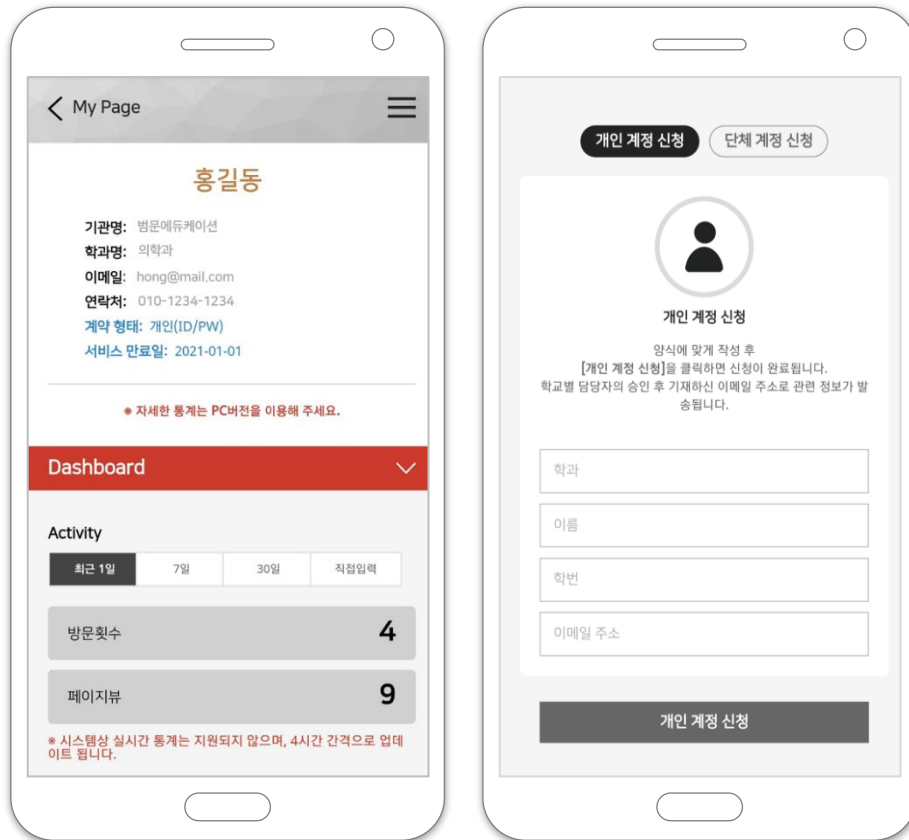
My Page

홍길동

기관명: 범문에듀케이션
학과명: 의학과
이메일: hong@mail.com
연락처: 010-1234-1234
계약 형태: 개인(ID/PW)
서비스 만료일: 2021-01-01

※ 자세한 통계는 PC버전을 이용해 주세요.

Dashboard

Activity

| 최근 1일 | 7일 | 30일 | 직접입력 |
|---|---|---|---|

방문횟수 4

페이지뷰 9

※ 시스템상 실시간 통계는 지원되지 않으며, 4시간 간격으로 업데이트 됩니다.

개인 계정 신청 단체 계정 신청

개인 계정 신청

양식에 맞게 작성 후 [개인 계정 신청]을 클릭하면 신청이 완료됩니다. 학교별 담당자의 승인 후 기재하신 이메일 주소로 관련 정보가 발송됩니다.

학과

이름

학번

이메일 주소

개인 계정 신청